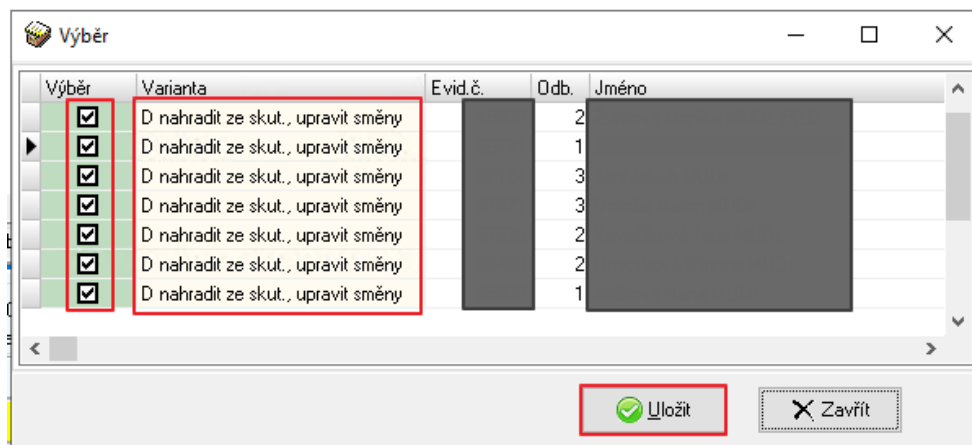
Výběr

| Výběr | Varianta | Evid.č. | Odb. | Jméno |
|---|---|---|---|---|
| ☑ | D nahradit ze skut., upravit směny | | 2 | |
| ☑ | D nahradit ze skut., upravit směny | | 1 | |
| ☑ | D nahradit ze skut., upravit směny | | 3 | |
| ☑ | D nahradit ze skut., upravit směny | | 3 | |
| ☑ | D nahradit ze skut., upravit směny | | 2 | |
| ☑ | D nahradit ze skut., upravit směny | | 2 | |
| ☑ | D nahradit ze skut., upravit směny | | 1 | |

Uložit
Zavřít